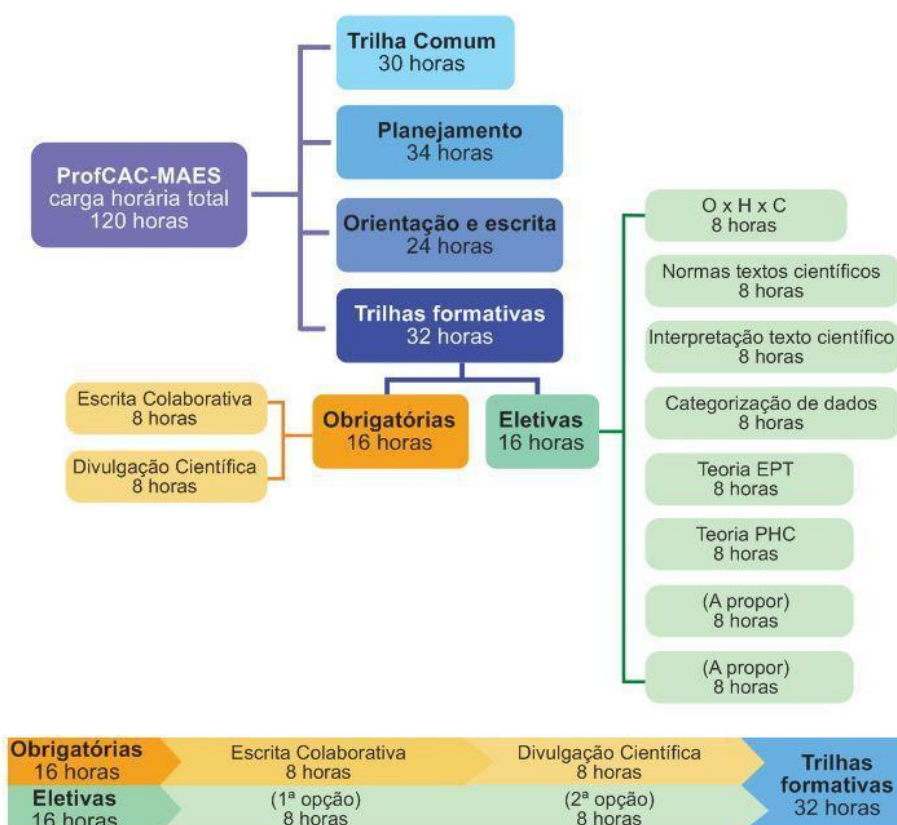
ProfCAC-MAES
carga horária total
120 horas

Trilha Comum
30 horas

Planejamento
34 horas

Orientação e escrita
24 horas

Trilhas formativas
32 horas

Escrita Colaborativa
8 horas

Divulgação Científica
8 horas

Obrigatórias
16 horas

Eletivas
16 horas

O x H x C
8 horas

Normas textos científicos
8 horas

Interpretação texto científico
8 horas

Categorização de dados
8 horas

Teoria EPT
8 horas

Teoria PHC
8 horas

(A propor)
8 horas

(A propor)
8 horas

Obrigatórias
16 horas

Escrita Colaborativa
8 horas

Divulgação Científica
8 horas

Eletivas
16 horas

(1ª opção)
8 horas

(2ª opção)
8 horas

Trilhas formativas
32 horas